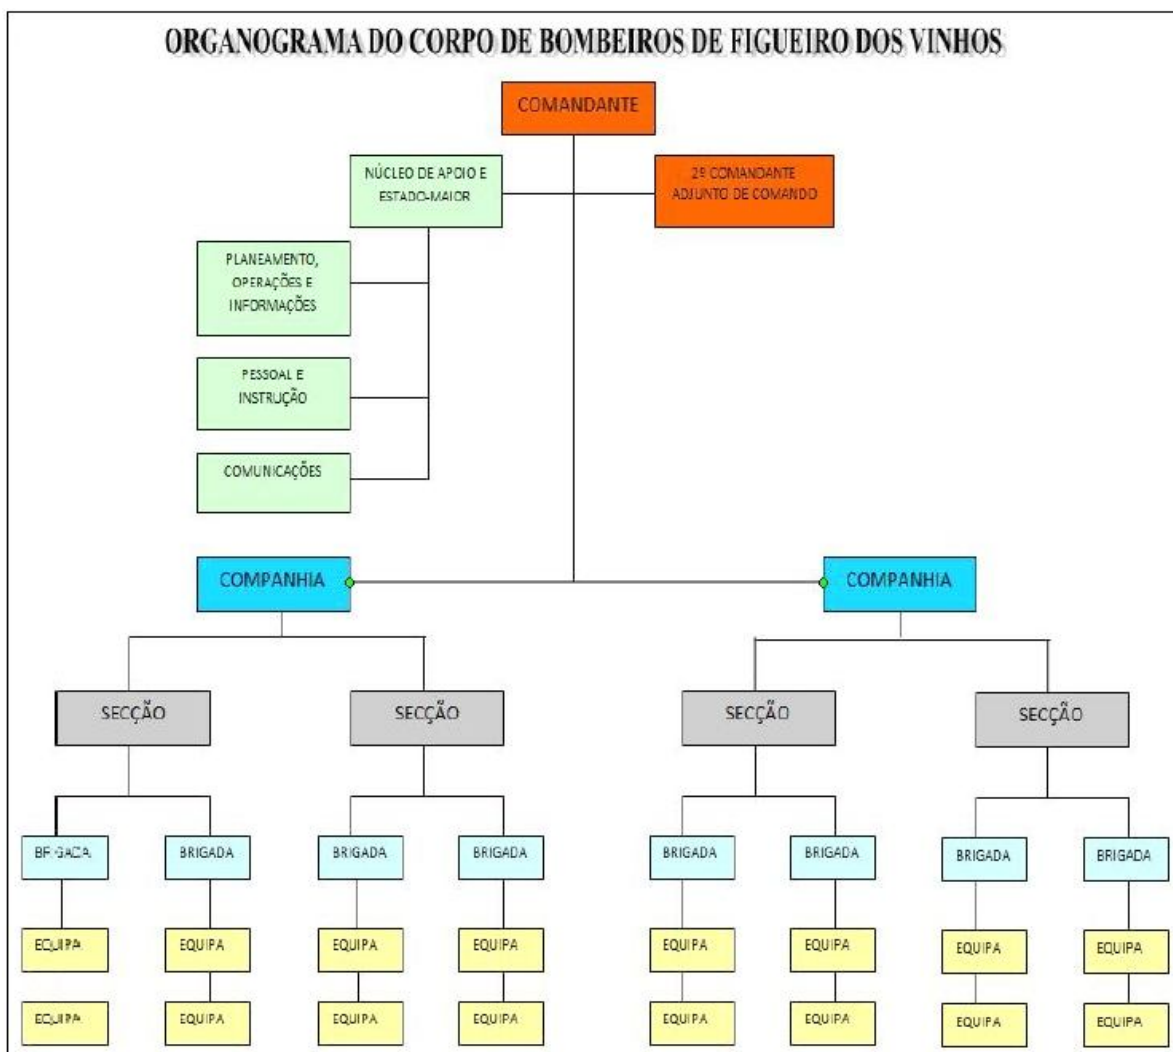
ORGANOGRAMA DO CORPO DE BOMBEIROS DE FIGUEIRO DOS VINHOS

COMANDANTE

NÚCLEO DE APOIO E ESTADO-MAIOR

2º COMANDANTE ADJUNTO DE COMANDO

PLANEAMENTO, OPERAÇÕES E INFORMAÇÕES

PESSOAL E INSTRUÇÃO

COMUNICAÇÕES

COMPANHIA

COMPANHIA

SECÇÃO

SECÇÃO

SECÇÃO

SECÇÃO

BRIGADA

BRIGADA

BRIGADA

BRIGADA

BRIGADA

BRIGADA

BRIGADA

BRIGADA

EQUIPA

EQUIPA

EQUIPA

EQUIPA

EQUIPA

EQUIPA

EQUIPA

EQUIPA

EQUIPA

EQUIPA

EQUIPA

EQUIPA

EQUIPA

EQUIPA

EQUIPA

EQUIPA